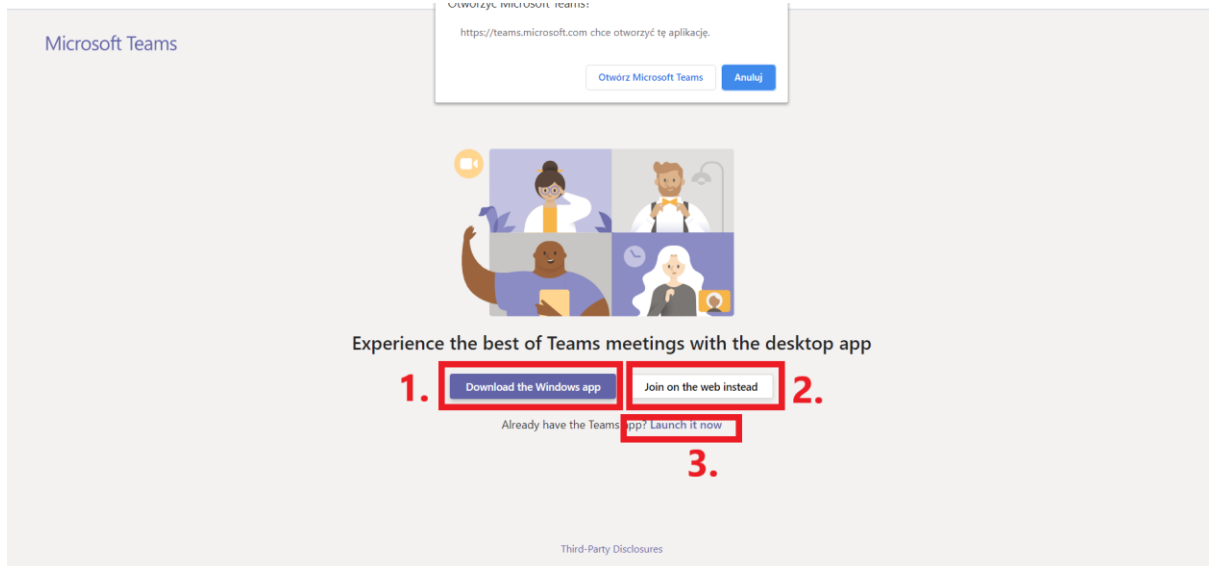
Otworzyć Microsoft Teams?

https://teams.microsoft.com chce otworzyć tę aplikację.

Otwórz Microsoft Teams

Anuluj

Microsoft Teams

Experience the best of Teams meetings with the desktop app

1.

Download the Windows app

Join on the web instead

2.

Already have the Teams app? Launch it now

3.

Third-Party Disclosures